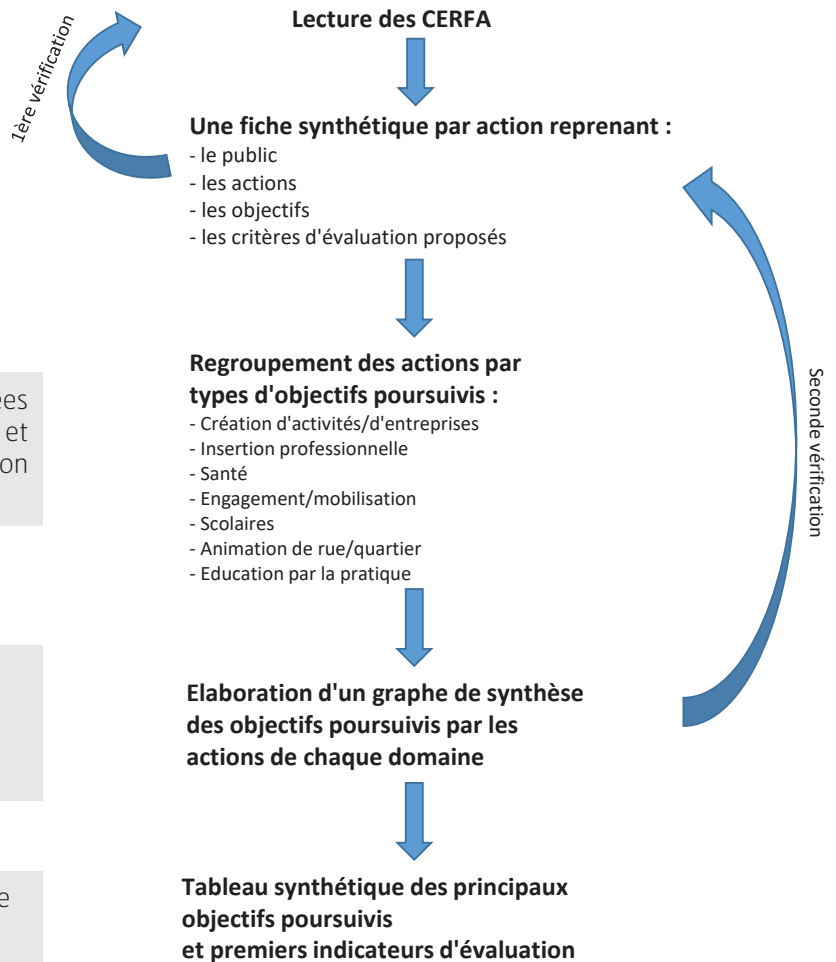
1ère vérification

Lecture des CERFA

Une fiche synthétique par action reprenant :
- le public
- les actions
- les objectifs
- les critères d'évaluation proposés

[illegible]es
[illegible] et
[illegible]on

Regroupement des actions par types d'objectifs poursuivis :
- Création d'activités/d'entreprises
- Insertion professionnelle
- Santé
- Engagement/mobilisation
- Scolaires
- Animation de rue/quartier
- Education par la pratique

Seconde vérification

Elaboration d'un graphe de synthèse des objectifs poursuivis par les actions de chaque domaine

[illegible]e

Tableau synthétique des principaux objectifs poursuivis
et premiers indicateurs d'évaluation